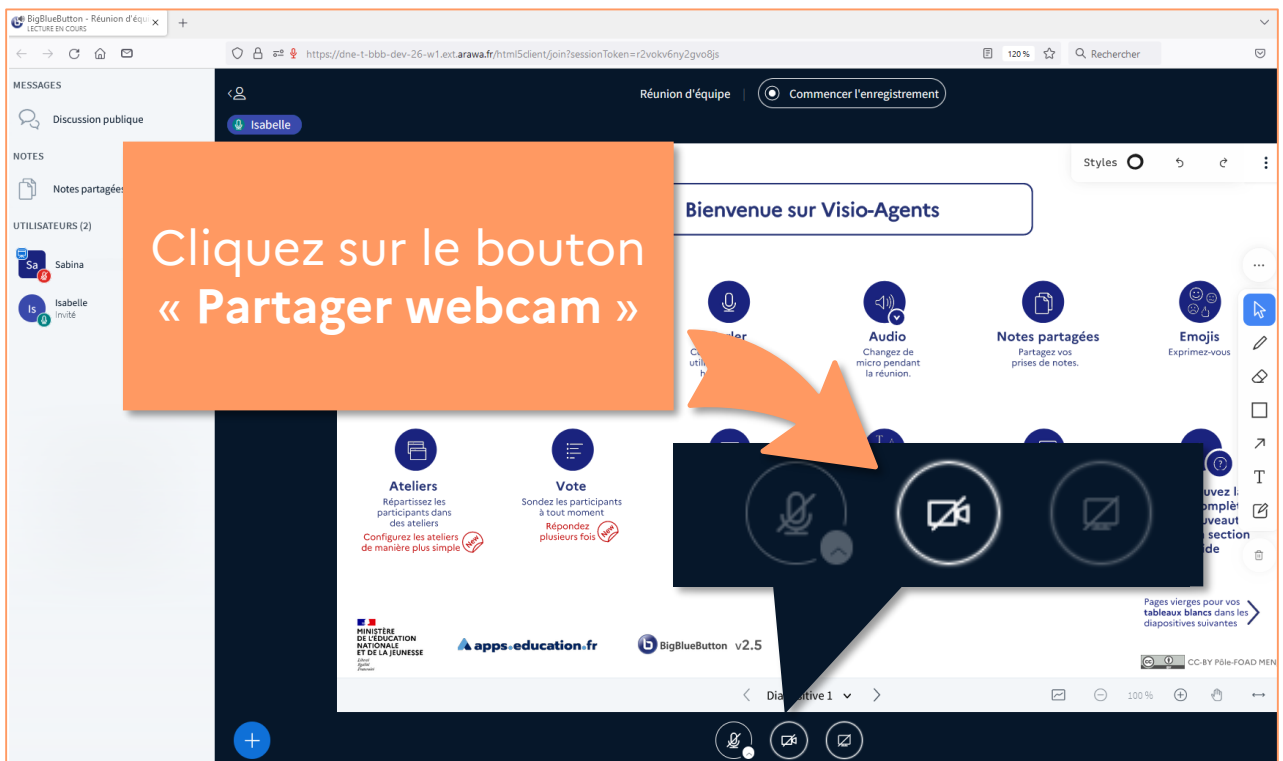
BigBlueButton - Réunion d'équ
LECTURE EN COURS

https://dne-t-bbb-dev-26-w1.ext.arawa.fr/html5client/join?sessionToken=r2vokv6ny2gvo8js

120 %

Rechercher

MESSAGES

Discussion publique

NOTES

Notes partagées

UTILISATEURS (2)

Sa Sabina

Is Isabelle
Invité

Réunion d'équipe

Commencer l'enregistrement

Isabelle

Styles

Cliquez sur le bouton « **Partager webcam** »

Bienvenue sur Visio-Agents

Audio
Changez de micro pendant la réunion.

Notes partagées
Partagez vos prises de notes.

Emojis
Exprimez-vous

Ateliers
Répartissez les participants dans des ateliers
Configurez les ateliers de manière plus simple
New

Vote
Sondez les participants à tout moment
Répondez plusieurs fois
New

Pages vierges pour vos tableaux blancs dans les diapositives suivantes

MINISTÈRE DE L'ÉDUCATION NATIONALE ET DE LA JEUNESSE
Liberté Égalité Fraternité

apps.education.fr

BigBlueButton v2.5

CC-BY Pôle-FOAD MEN

Diapositive 1

100 %